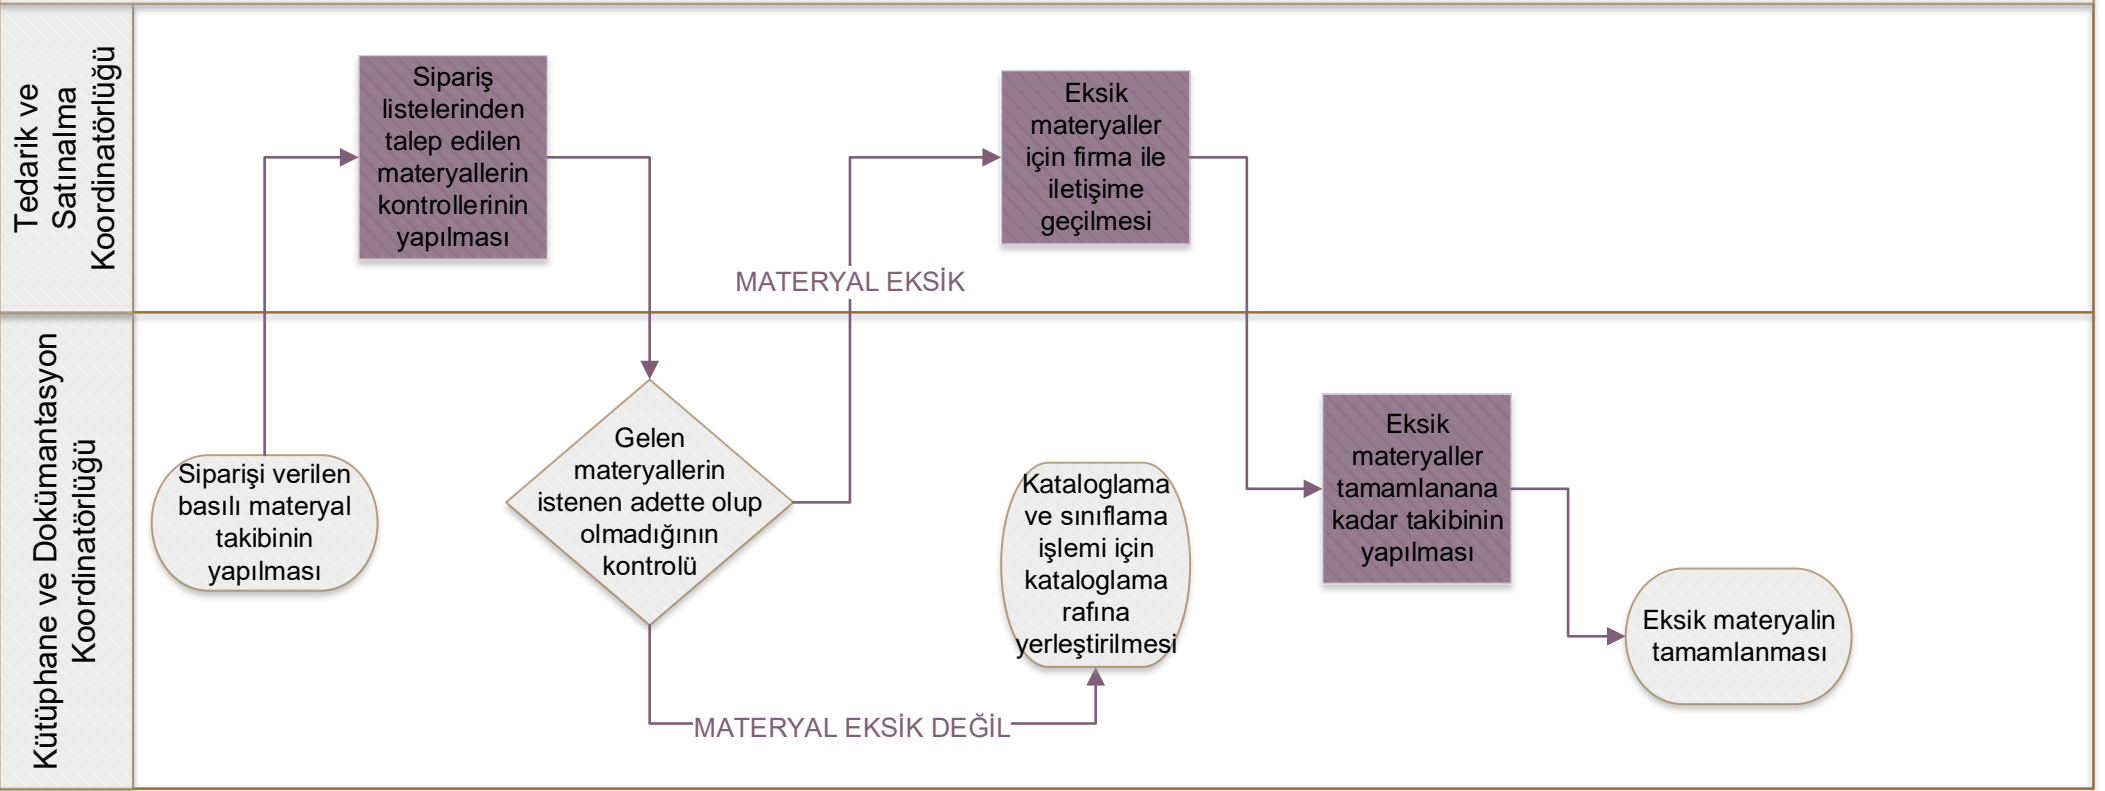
Tedarik ve Satınalma Koordinatörlüğü

Sipariş listelerinden talep edilen materyallerin kontrollerinin yapılması

Eksik materyaller için firma ile iletişime geçilmesi

MATERYAL EKSİK

Kütüphane ve Dokümantasyon Koordinatörlüğü

Siparişi verilen basılı materyal takibinin yapılması

Gelen materyallerin istenen adette olup olmadığının kontrolü

Kataloglama ve sınıflama işlemi için kataloglama rafına yerleştirilmesi

Eksik materyaller tamamlanana kadar takibinin yapılması

Eksik materyalin tamamlanması

MATERYAL EKSİK DEĞİL